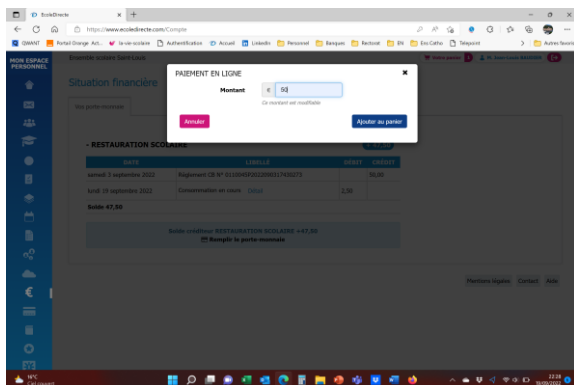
EcoleDirecte

https://www.ecoledirecte.com/Compte

QWANT Portail Orange Act... la-vie-scolaire Authentification Accueil LinkedIn Personnel Banques Rectorat EN Ens-Catho Teleposit Autres favoris

MON ESPACE PERSONNEL

Ensemble scolaire Saint-Louis

Situation financière

Vos porte-monnaie

PAIEMENT EN LIGNE

Montant € 50

Ce montant est modifiable

Annuler

Ajouter au panier

- RESTAURATION SCOLAIRE

| DATE | LIBELLE | DEBIT | CREDIT |
|---|---|---|---|
| samedi 3 septembre 2022 | Règlement CB N° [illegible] | | 50,00 |
| lundi 19 septembre 2022 | Consommation en cours Détail | 2,50 | |

Solde 47,50

Solde créditeur RESTAURATION SCOLAIRE +47,50

Remplir le porte-monnaie

Mentions légales Contact Aide

18°C Ciel couvert

22:28 19/09/2022